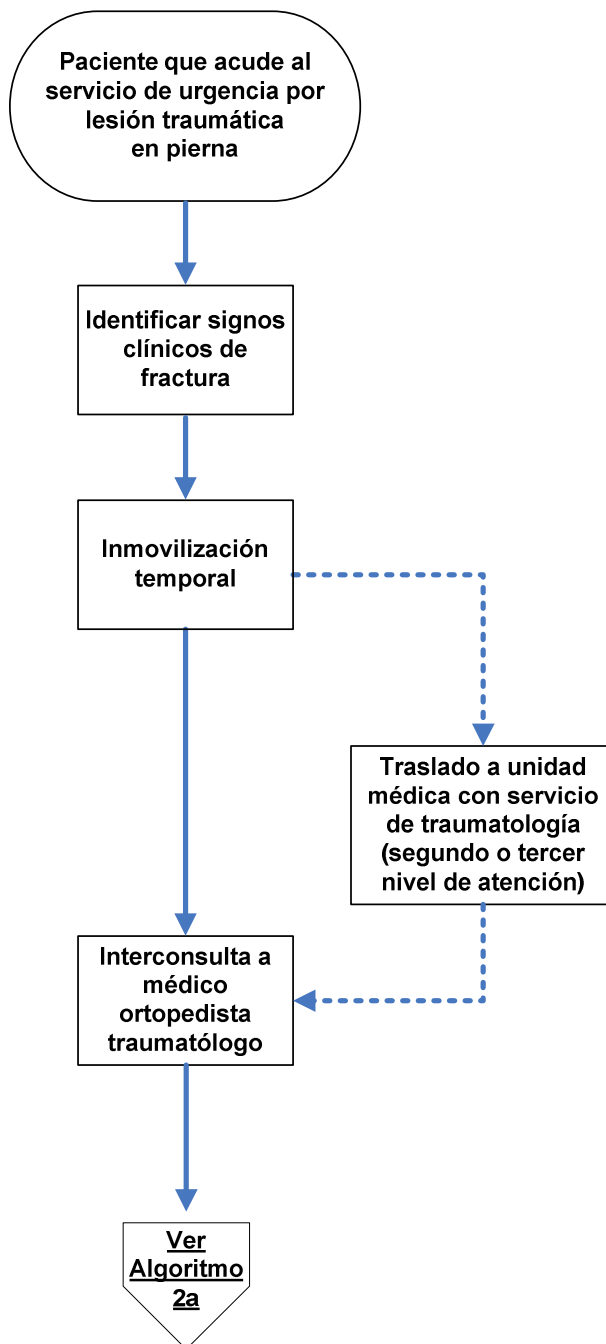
Paciente que acude al servicio de urgencia por lesión traumática en pierna

Identificar signos clínicos de fractura

Inmovilización temporal

Traslado a unidad médica con servicio de traumatología (segundo o tercer nivel de atención)

Interconsulta a médico ortopedista traumatólogo

Ver Algoritmo 2a